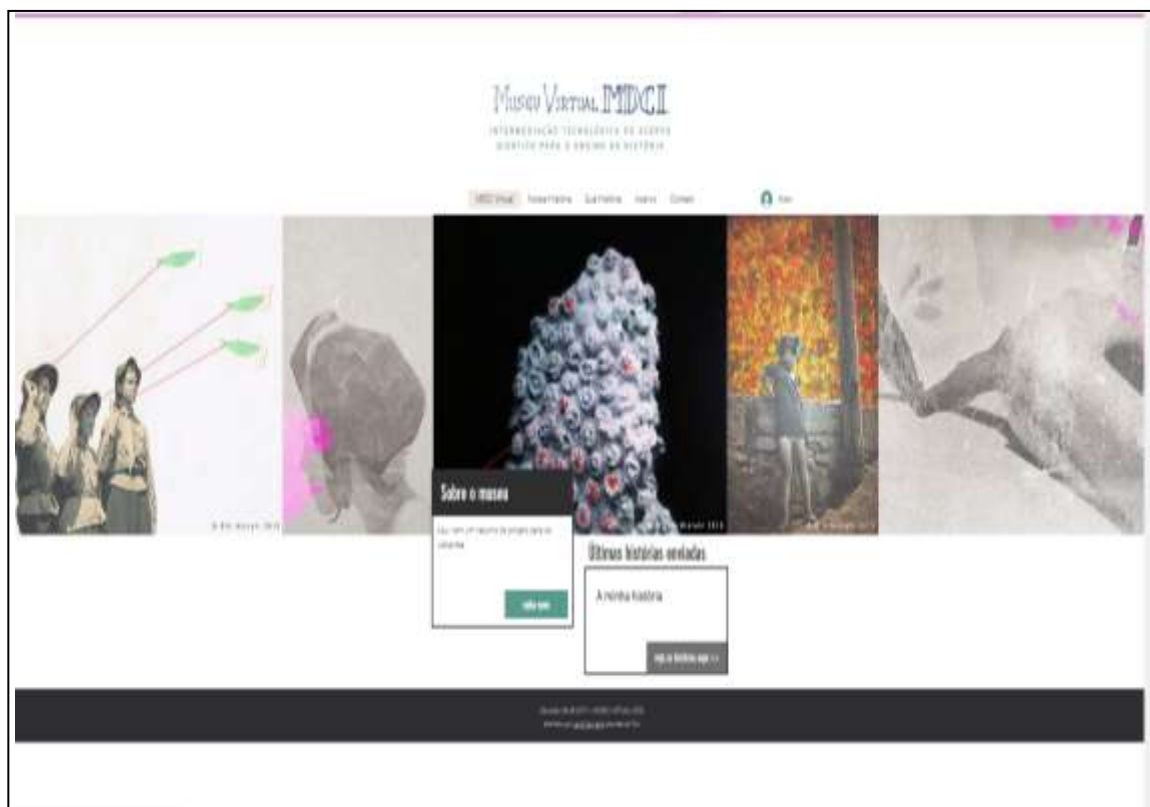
Museu Virtual MDCI

INTERMEDIAÇÃO TECNOLÓGICA DE ACERVO CIENTÍFICO PARA O ENSINO DE HISTÓRIA

MDCI Virtual Nossa História Sua História Acervo Contato

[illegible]

Sobre o museu

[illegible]

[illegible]

Últimas histórias enviadas

A minha história

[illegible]

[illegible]